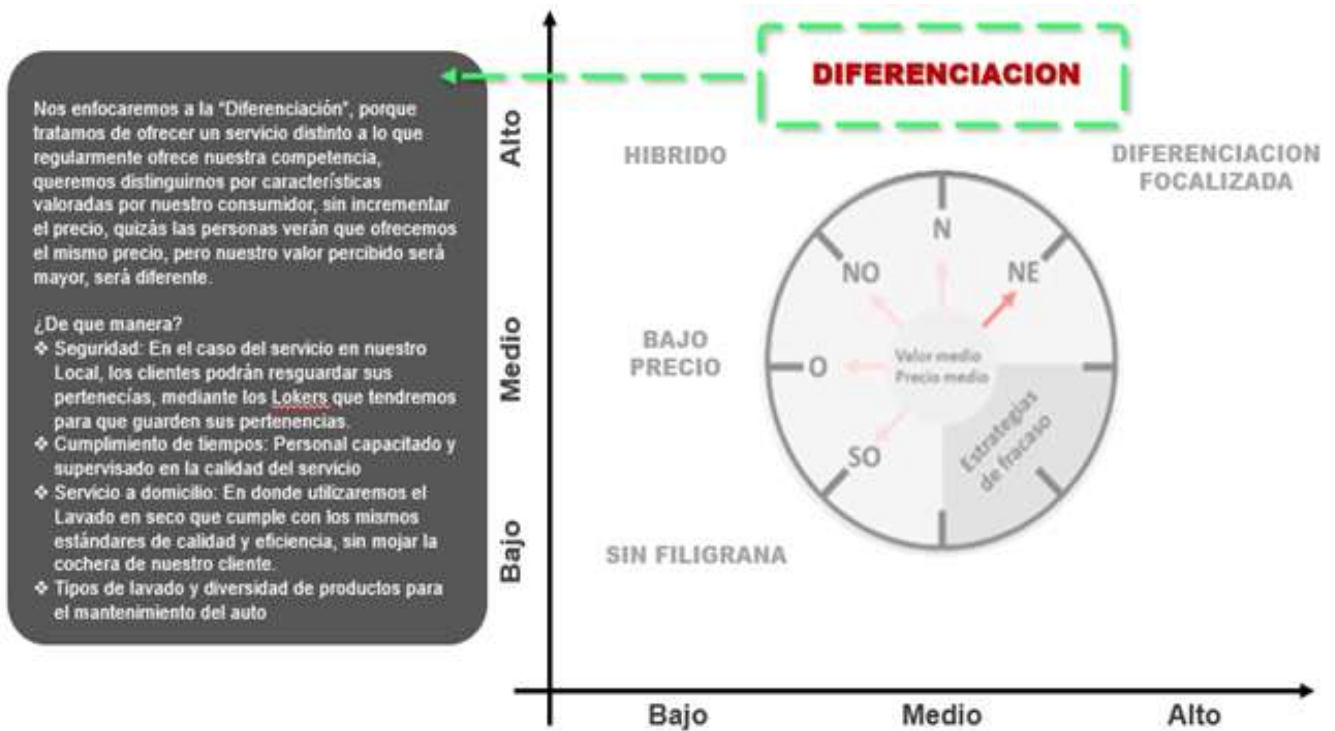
Nos enfocaremos a la "Diferenciación", porque tratamos de ofrecer un servicio distinto a lo que regularmente ofrece nuestra competencia, queremos distinguirnos por características valoradas por nuestro consumidor, sin incrementar el precio, quizás las personas verán que ofrecemos el mismo precio, pero nuestro valor percibido será mayor, será diferente.

¿De que manera?
❖ Seguridad: En el caso del servicio en nuestro Local, los clientes podrán resguardar sus pertenecías, mediante los Lokers que tendremos para que guarden sus pertenencias.
❖ Cumplimiento de tiempos: Personal capacitado y supervisado en la calidad del servicio
❖ Servicio a domicilio: En donde utilizaremos el Lavado en seco que cumple con los mismos estándares de calidad y eficiencia, sin mojar la cochera de nuestro cliente.
❖ Tipos de lavado y diversidad de productos para el mantenimiento del auto

DIFERENCIACION

Alto
Medio
Bajo

HIBRIDO
DIFERENCIACION FOCALIZADA
BAJO PRECIO
SIN FILIGRANA

N
NO
NE
O
SO
Valor medio
Precio medio
Estrategias de fracaso

Bajo
Medio
Alto